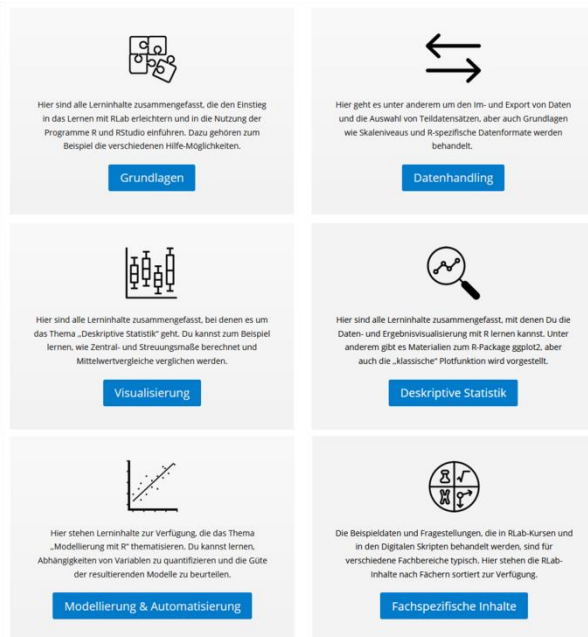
Hier sind alle Lerninhalte zusammengefasst, die den Einstieg in das Lernen mit RLab erleichtern und in die Nutzung der Programme R und RStudio einführen. Dazu gehören zum Beispiel die verschiedenen Hilfe-Möglichkeiten.

Grundlagen

Hier geht es unter anderem um den Im- und Export von Daten und die Auswahl von Teildatensätzen, aber auch Grundlagen wie Skaleniveaus und R-spezifische Datenformate werden behandelt.

Datenhandling

Hier sind alle Lerninhalte zusammengefasst, bei denen es um das Thema „Deskriptive Statistik" geht. Du kannst zum Beispiel lernen, wie Zentral- und Streuungsmaße berechnet und Mittelwertvergleiche verglichen werden.

Visualisierung

Hier sind alle Lerninhalte zusammengefasst, mit denen Du die Daten- und Ergebnisvisualisierung mit R lernen kannst. Unter anderem gibt es Materialien zum R-Package ggplot2, aber auch die „klassische" Plotfunktion wird vorgestellt.

Deskriptive Statistik

Hier stehen Lerninhalte zur Verfügung, die das Thema „Modellierung mit R" thematisieren. Du kannst lernen, Abhängigkeiten von Variablen zu quantifizieren und die Güte der resultierenden Modelle zu beurteilen.

Modellierung & Automatisierung

Die Beispieldaten und Fragestellungen, die in RLab-Kursen und in den Digitalen Skripten behandelt werden, sind für verschiedene Fachbereiche typisch. Hier stehen die RLab-Inhalte nach Fächern sortiert zur Verfügung.

Fachspezifische Inhalte